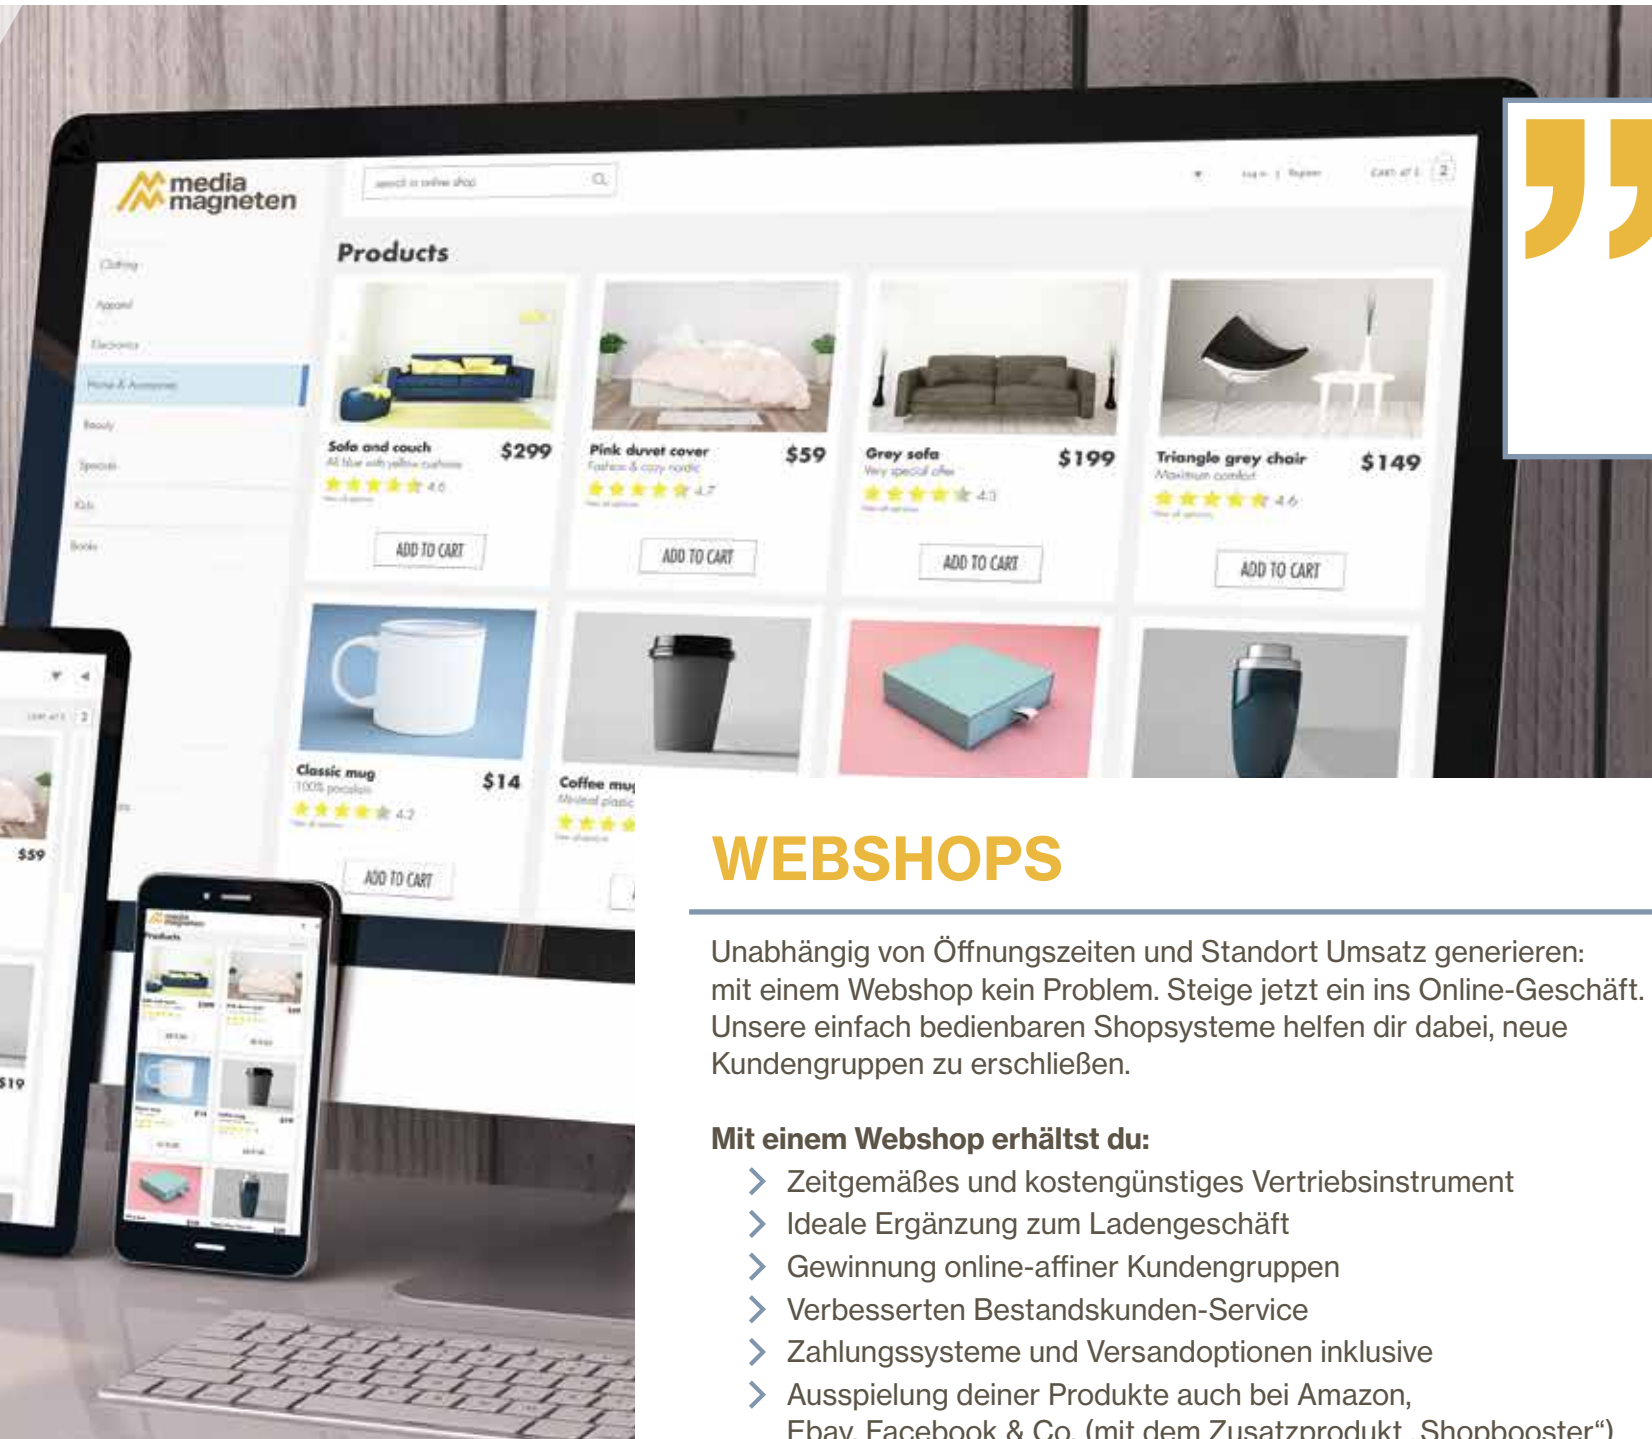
media magneten

search in online shop

Log in | Register

CART of 1 2

Clothing

Apparel

Electronics

Home & Accessories

Beauty

Specials

Kids

Books

Products

Sofa and couch
All blue with yellow cushions
$299
4.6

ADD TO CART

Pink duvet cover
Fashion & cozy nordic
$59
4.7

ADD TO CART

Grey sofa
Very special offer
$199
4.3

ADD TO CART

Triangle grey chair
Maximum comfort
$149
4.6

ADD TO CART

Classic mug
100% porcelain
$14
4.2

ADD TO CART

Coffee mug
Minimal plastic

$59

$19

WEBSHOPS

Unabhängig von Öffnungszeiten und Standort Umsatz generieren: mit einem Webshop kein Problem. Steige jetzt ein ins Online-Geschäft. Unsere einfach bedienbaren Shopsysteme helfen dir dabei, neue Kundengruppen zu erschließen.

Mit einem Webshop erhältst du:
Zeitgemäßes und kostengünstiges Vertriebsinstrument
Ideale Ergänzung zum Ladengeschäft
Gewinnung online-affiner Kundengruppen
Verbesserten Bestandskunden-Service
Zahlungssysteme und Versandoptionen inklusive
Ausspielung deiner Produkte auch bei Amazon, Ebay, Facebook & Co. (mit dem Zusatzprodukt „Shopbooster“)